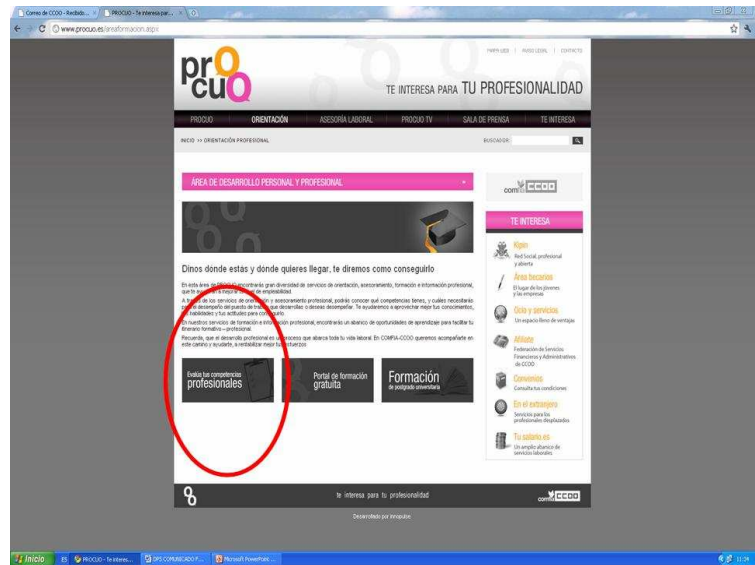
Correo de CCOO - Recibido... × PROCUO - Te interesa par... ×

www.procuo.es/areaformacion.aspx

procuo

MAPA WEB | AVISO LEGAL | CONTACTO

TE INTERESA PARA TU PROFESIONALIDAD

PROCUO | ORIENTACIÓN | ASESORÍA LABORAL | PROCUO TV | SALA DE PRENSA | TE INTERESA

INICIO >> ORIENTACIÓN PROFESIONAL

BUSCADOR:

ÁREA DE DESARROLLO PERSONAL Y PROFESIONAL

Dinos donde estas y donde quieres llegar, te diremos como conseguirlo

En esta área de PROCUO encontrarás gran diversidad de servicios de orientación, asesoramiento, formación e información profesional, que te ayudarán a mejorar tu nivel de empleabilidad.

A través de los servicios de orientación y asesoramiento profesional, podrás conocer qué competencias tienes, y cuáles necesitarías para el desempeño del puesto de trabajo que desarrollas o deseas desempeñar. Te ayudaremos a aprovechar mejor tus conocimientos, tus habilidades y tus actitudes para conseguirlo.

En nuestros servicios de formación e información profesional, encontrarás un abanico de oportunidades de aprendizaje para facilitar tu itinerario formativo—profesional.

Recuerda, que el desarrollo profesional es un proceso que abarca toda tu vida laboral. En COMFIA-CCOO queremos acompañarte en este camino y ayudarte, a rentabilizar mejor tus esfuerzos.

Evalúa tus competencias profesionales

Portal de formación gratuita

Formación de postgrado universitaria

comfia CCOO

TE INTERESA

Kipin
Red Social, profesional y abierta

Área becarios
El lugar de los jóvenes y las empresas

Ocio y servicios
Un espacio lleno de ventajas

Afíliate
Federación de Servicios Financieros y Administrativos de CCOO

Convenios
Consulta tus condiciones

En el extranjero
Servicios para los profesionales desplazados

Tu salario.es
Un amplio abanico de servicios laborales

te interesa para tu profesionalidad

comfia CCOO

Desarrollado por innopulse

Inicio | PROCUO - Te interes... | DPS COMUNICADO P... | Microsoft PowerPoint ... | 11:24